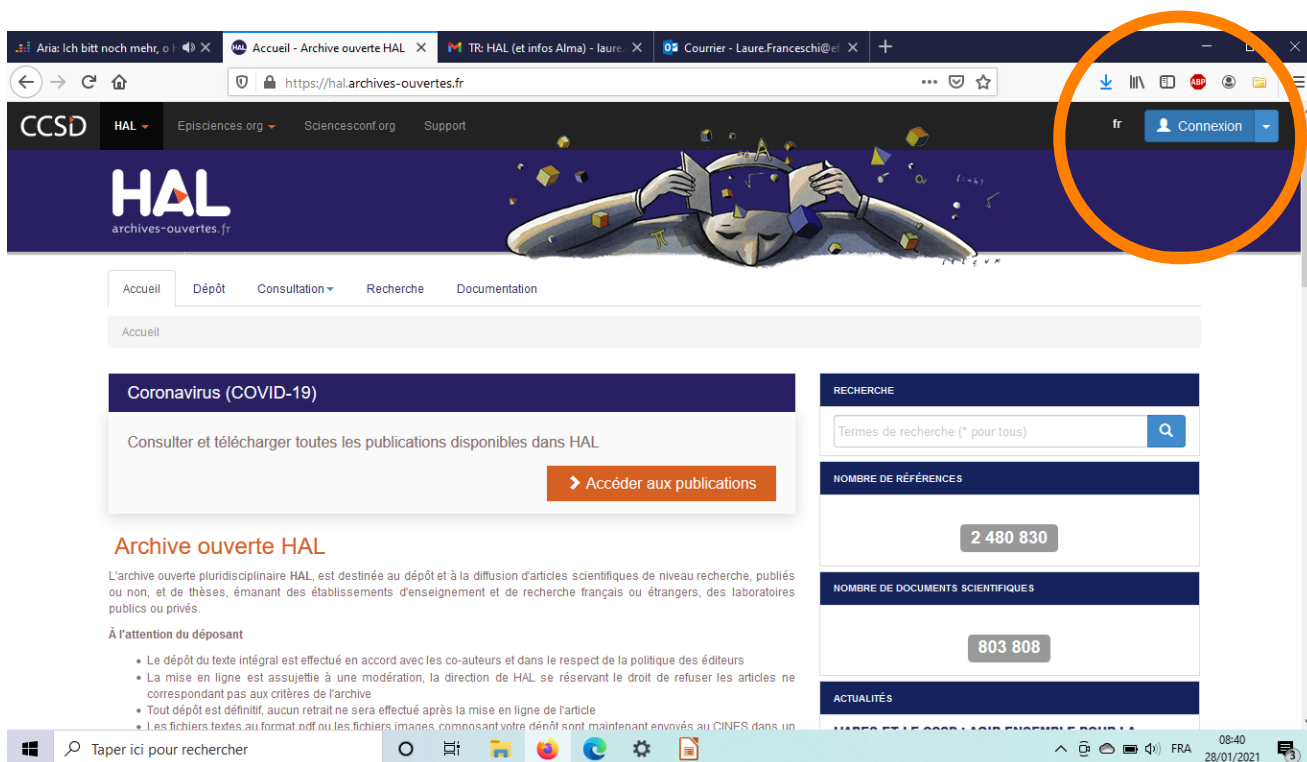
Aria: Ich bitt noch mehr, o H
Accueil - Archive ouverte HAL
TR: HAL (et infos Alma) - laure
Courrier - Laure.Franceschi@e
+

https://hal.archives-ouvertes.fr

CCSD HAL Episciences.org Sciencesconf.org Support
fr Connexion

HAL
archives-ouvertes.fr

Accueil Dépôt Consultation Recherche Documentation

Accueil

Coronavirus (COVID-19)

Consulter et télécharger toutes les publications disponibles dans HAL

Accéder aux publications

Archive ouverte HAL

L'archive ouverte pluridisciplinaire HAL, est destinée au dépôt et à la diffusion d'articles scientifiques de niveau recherche, publiés ou non, et de thèses, émanant des établissements d'enseignement et de recherche français ou étrangers, des laboratoires publics ou privés.

À l'attention du déposant

• Le dépôt du texte intégral est effectué en accord avec les co-auteurs et dans le respect de la politique des éditeurs
• La mise en ligne est assujettie à une modération, la direction de HAL se réservant le droit de refuser les articles ne correspondant pas aux critères de l'archive
• Tout dépôt est définitif, aucun retrait ne sera effectué après la mise en ligne de l'article
• Les fichiers textes au format pdf ou les fichiers images composant votre dépôt sont maintenant envoyés au CINES dans un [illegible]

RECHERCHE
Termes de recherche (* pour tous)

NOMBRE DE RÉFÉRENCES
2 480 830

NOMBRE DE DOCUMENTS SCIENTIFIQUES
803 808

ACTUALITÉS
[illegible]

Taper ici pour rechercher
FRA 08:40 28/01/2021 3